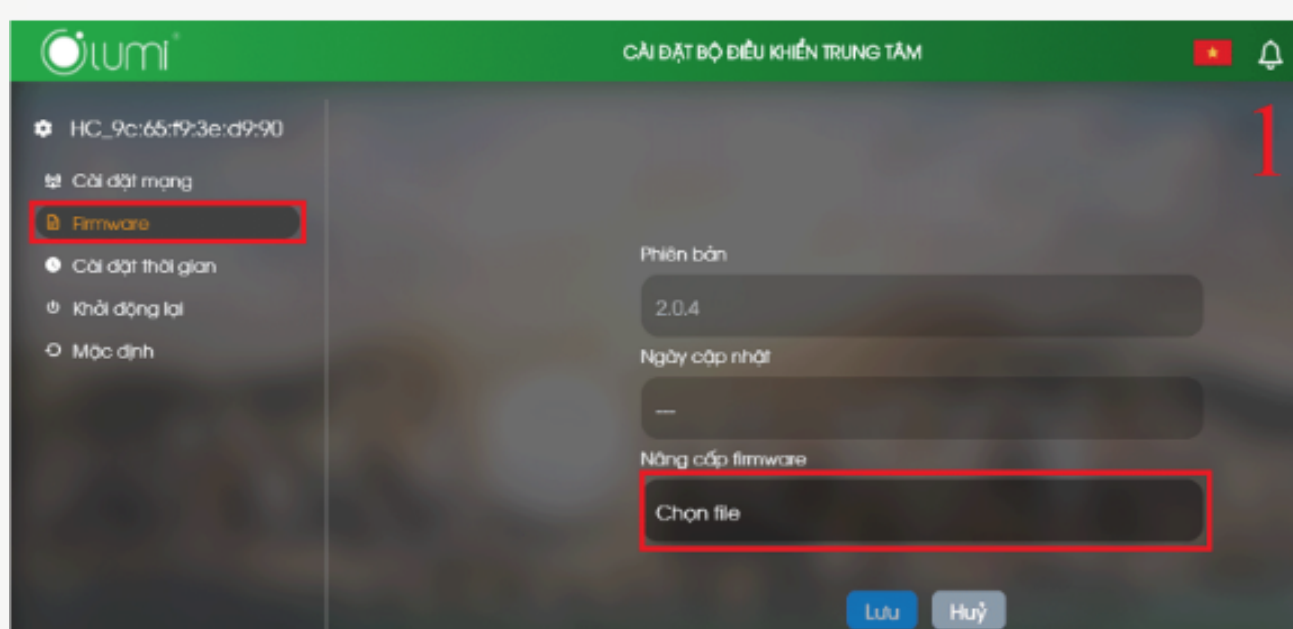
lumi

CÀI ĐẶT BỘ ĐIỀU KHIỂN TRUNG TÂM

1

HC_9c:65:f9:3e:d9:90

Cài đặt mạng

Firmware

Cài đặt thời gian

Khởi động lại

Mặc định

Phiên bản

2.0.4

Ngày cập nhật

---

Nâng cấp firmware

Chọn file

Lưu

Huỷ